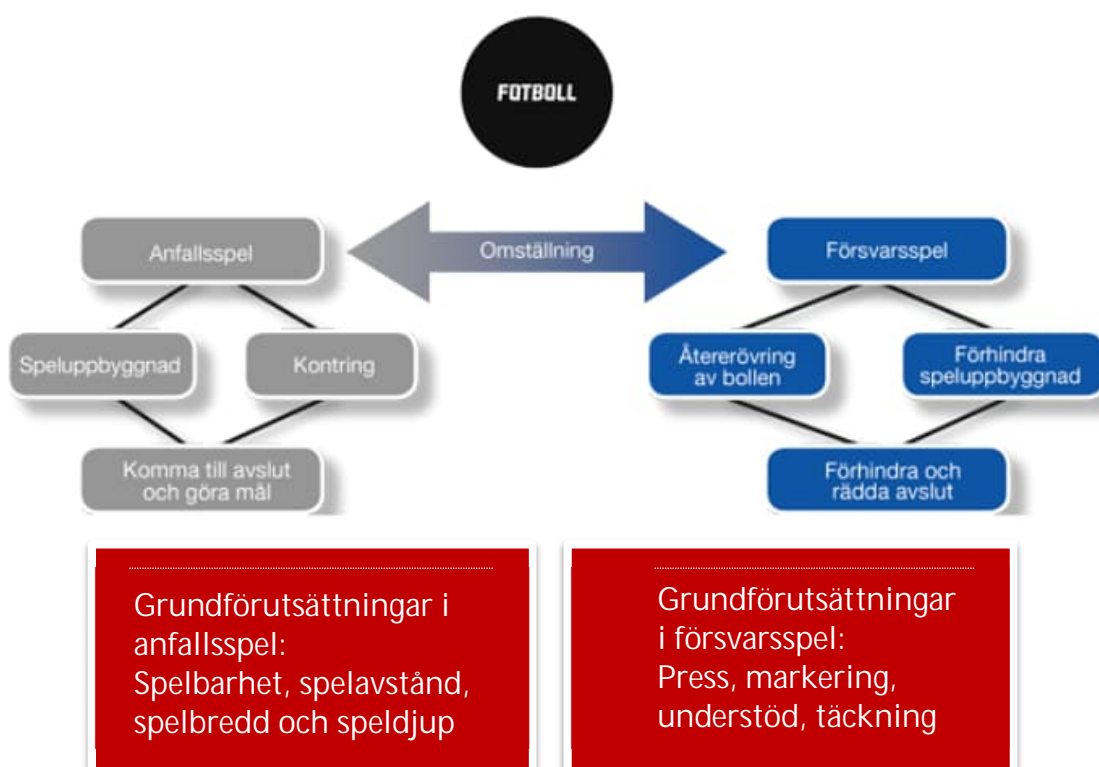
FOTBOLL

Anfallsspel

Omställning

Försvarsspel

Speluppbyggnad

Kontring

Komma till avslut och göra mål

Återerövring av bollen

Förhindra speluppbyggnad

Förhindra och rädda avslut

Grundförutsättningar i anfallsspel:
Spelbarhet, spelavstånd, spelbredd och speldjup

Grundförutsättningar i försvarsspel:
Press, markering, understöd, täckning